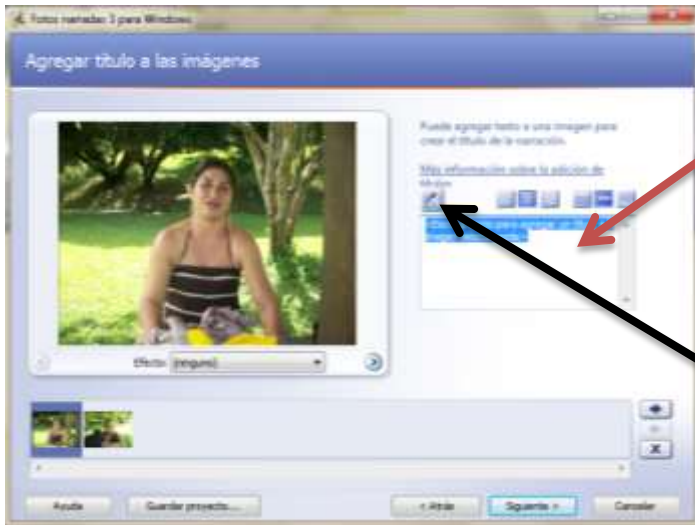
Fotos narradas 3 para Windows

Agregar título a las imágenes

Puede agregar texto a una imagen para crear el título de la narración.

Más información sobre la adición de títulos

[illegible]

Efecto: (ninguno)

Ayuda

Guardar proyecto...

< Atrás

Siguiente >

Cancelar